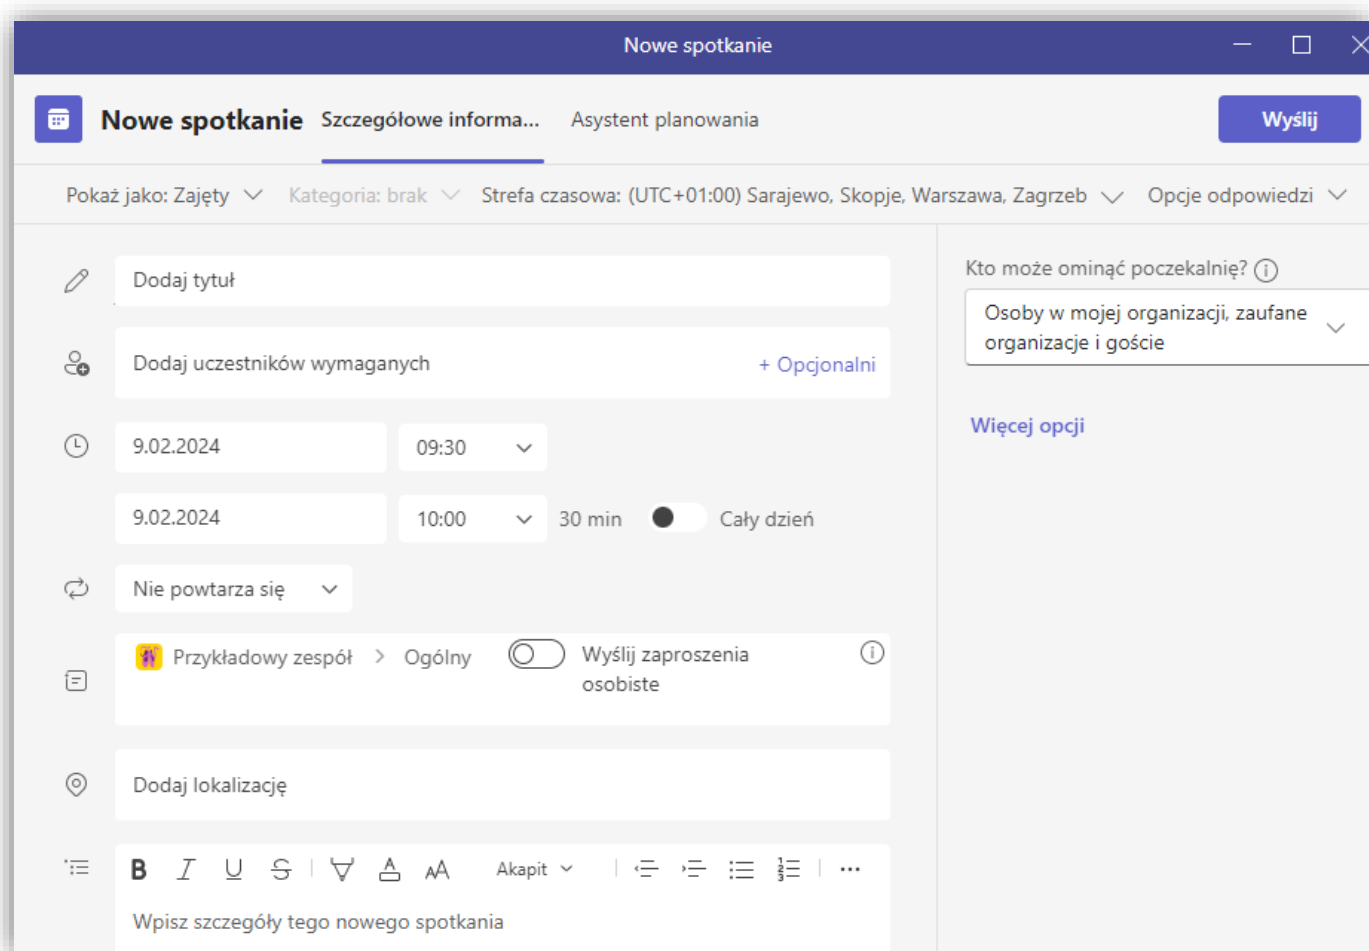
Nowe spotkanie

Nowe spotkanie Szczegółowe informa... Asystent planowania Wyślij

Pokaż jako: Zajęty Kategoria: brak Strefa czasowa: (UTC+01:00) Sarajewo, Skopje, Warszawa, Zagrzeb Opcje odpowiedzi

Dodaj tytuł

Dodaj uczestników wymaganych + Opcjonalni

9.02.2024 09:30

9.02.2024 10:00 30 min Cały dzień

Nie powtarza się

Przykładowy zespół > Ogólny Wyślij zaproszenia osobiste

Dodaj lokalizację

B I U S Akapit ...

Wpisz szczegóły tego nowego spotkania

Kto może ominąć poczekalnię?

Osoby w mojej organizacji, zaufane organizacje i goście

Więcej opcji